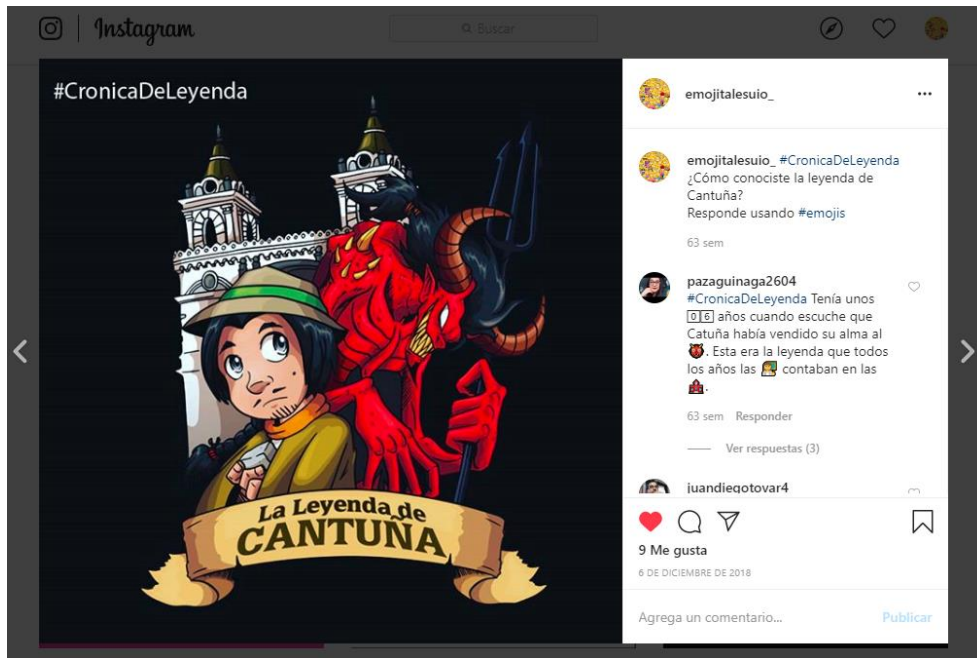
Instagram

Buscar

#CronicaDeLeyenda

La Leyenda de CANTUÑA

emojitalesuio_

emojitalesuio_ #CronicaDeLeyenda ¿Cómo conociste la leyenda de Cantuña? Responde usando #emojis

63 sem

pazaguinaga2604 #CronicaDeLeyenda Tenía unos 0 6 años cuando escuche que Catuña había vendido su alma al 👿. Esta era la leyenda que todos los años las 👵 contaban en las 🏫.

63 sem Responder

Ver respuestas (3)

juandiegotovar4

9 Me gusta

6 DE DICIEMBRE DE 2018

Agrega un comentario...

Publicar